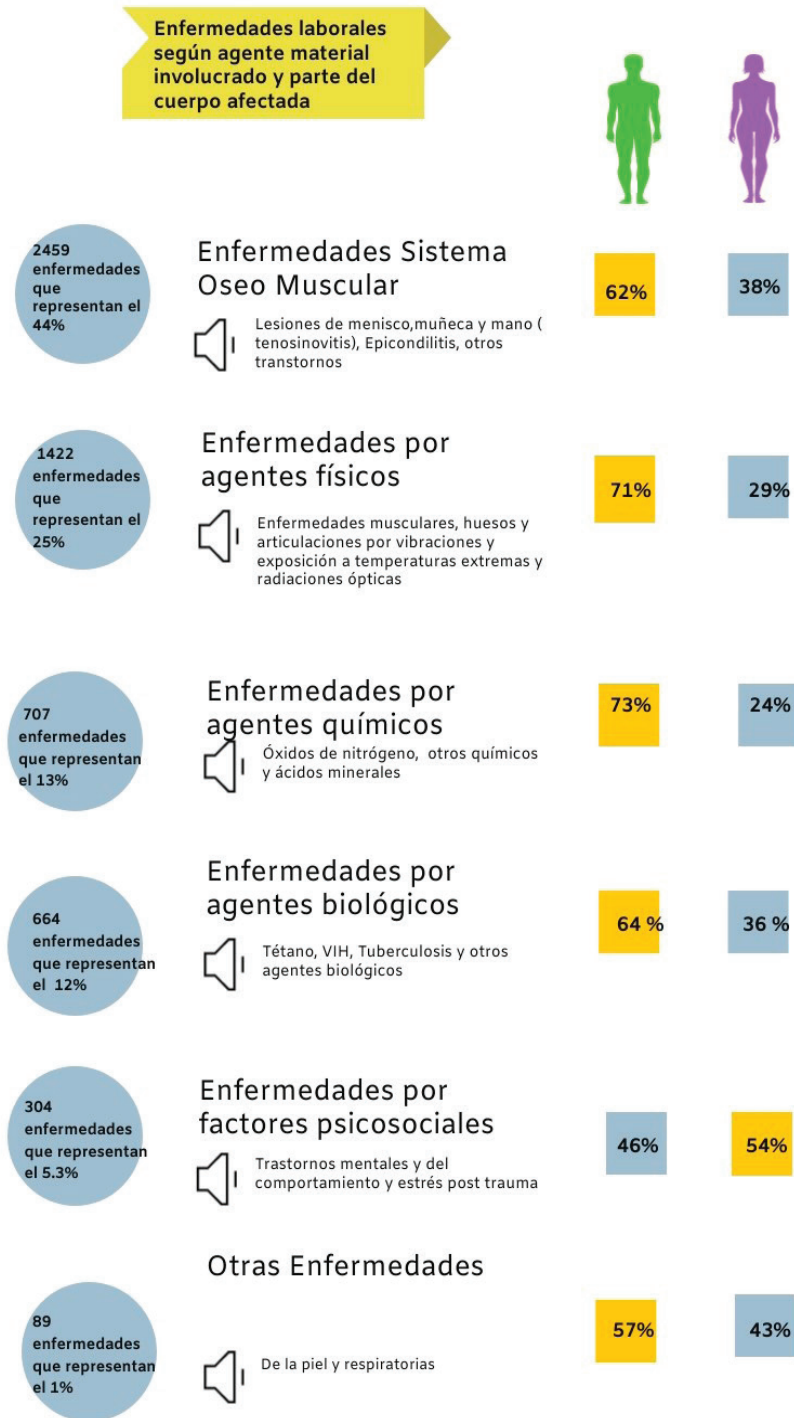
Enfermedades laborales según agente material involucrado y parte del cuerpo afectada

2459 enfermedades que representan el 44%

Enfermedades Sistema Oseo Muscular

Lesiones de menisco,muñeca y mano ( tenosinovitis), Epicondilitis, otros transtornos

62%

38%

1422 enfermedades que representan el 25%

Enfermedades por agentes físicos

Enfermedades musculares, huesos y articulaciones por vibraciones y exposición a temperaturas extremas y radiaciones ópticas

71%

29%

707 enfermedades que representan el 13%

Enfermedades por agentes químicos

Óxidos de nitrógeno, otros químicos y ácidos minerales

73%

24%

664 enfermedades que representan el 12%

Enfermedades por agentes biológicos

Tétano, VIH, Tuberculosis y otros agentes biológicos

64 %

36 %

304 enfermedades que representan el 5.3%

Enfermedades por factores psicosociales

Trastornos mentales y del comportamiento y estrés post trauma

46%

54%

Otras Enfermedades

89 enfermedades que representan el 1%

De la piel y respiratorias

57%

43%